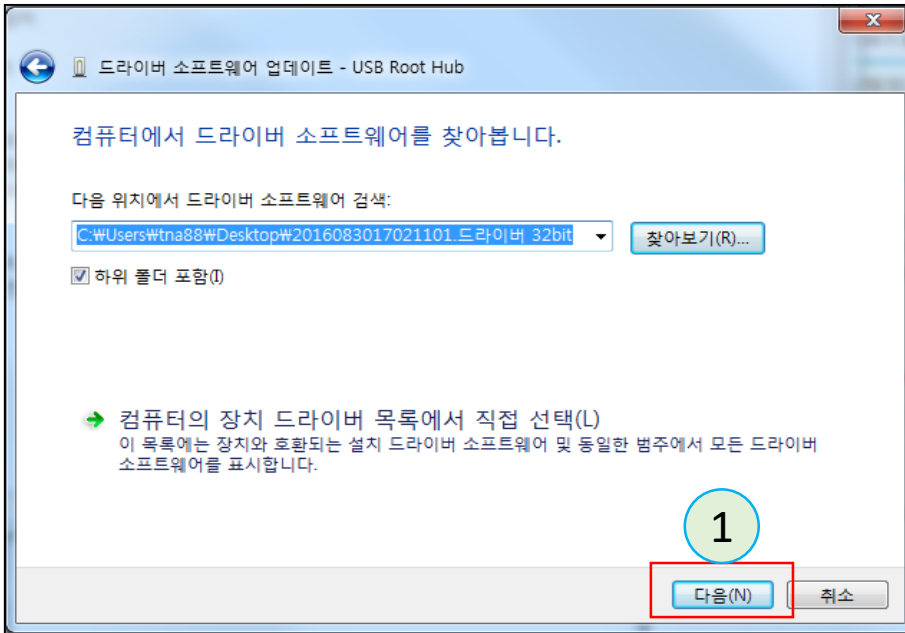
드라이버 소프트웨어 업데이트 - USB Root Hub

컴퓨터에서 드라이버 소프트웨어를 찾아봅니다.

다음 위치에서 드라이버 소프트웨어 검색:

C:₩Users₩tna88₩Desktop₩2016083017021101.드라이버 32bit

찾아보기(R)...

하위 폴더 포함(I)

컴퓨터의 장치 드라이버 목록에서 직접 선택(L)
이 목록에는 장치와 호환되는 설치 드라이버 소프트웨어 및 동일한 범주에서 모든 드라이버 소프트웨어를 표시합니다.

1

다음(N)

취소